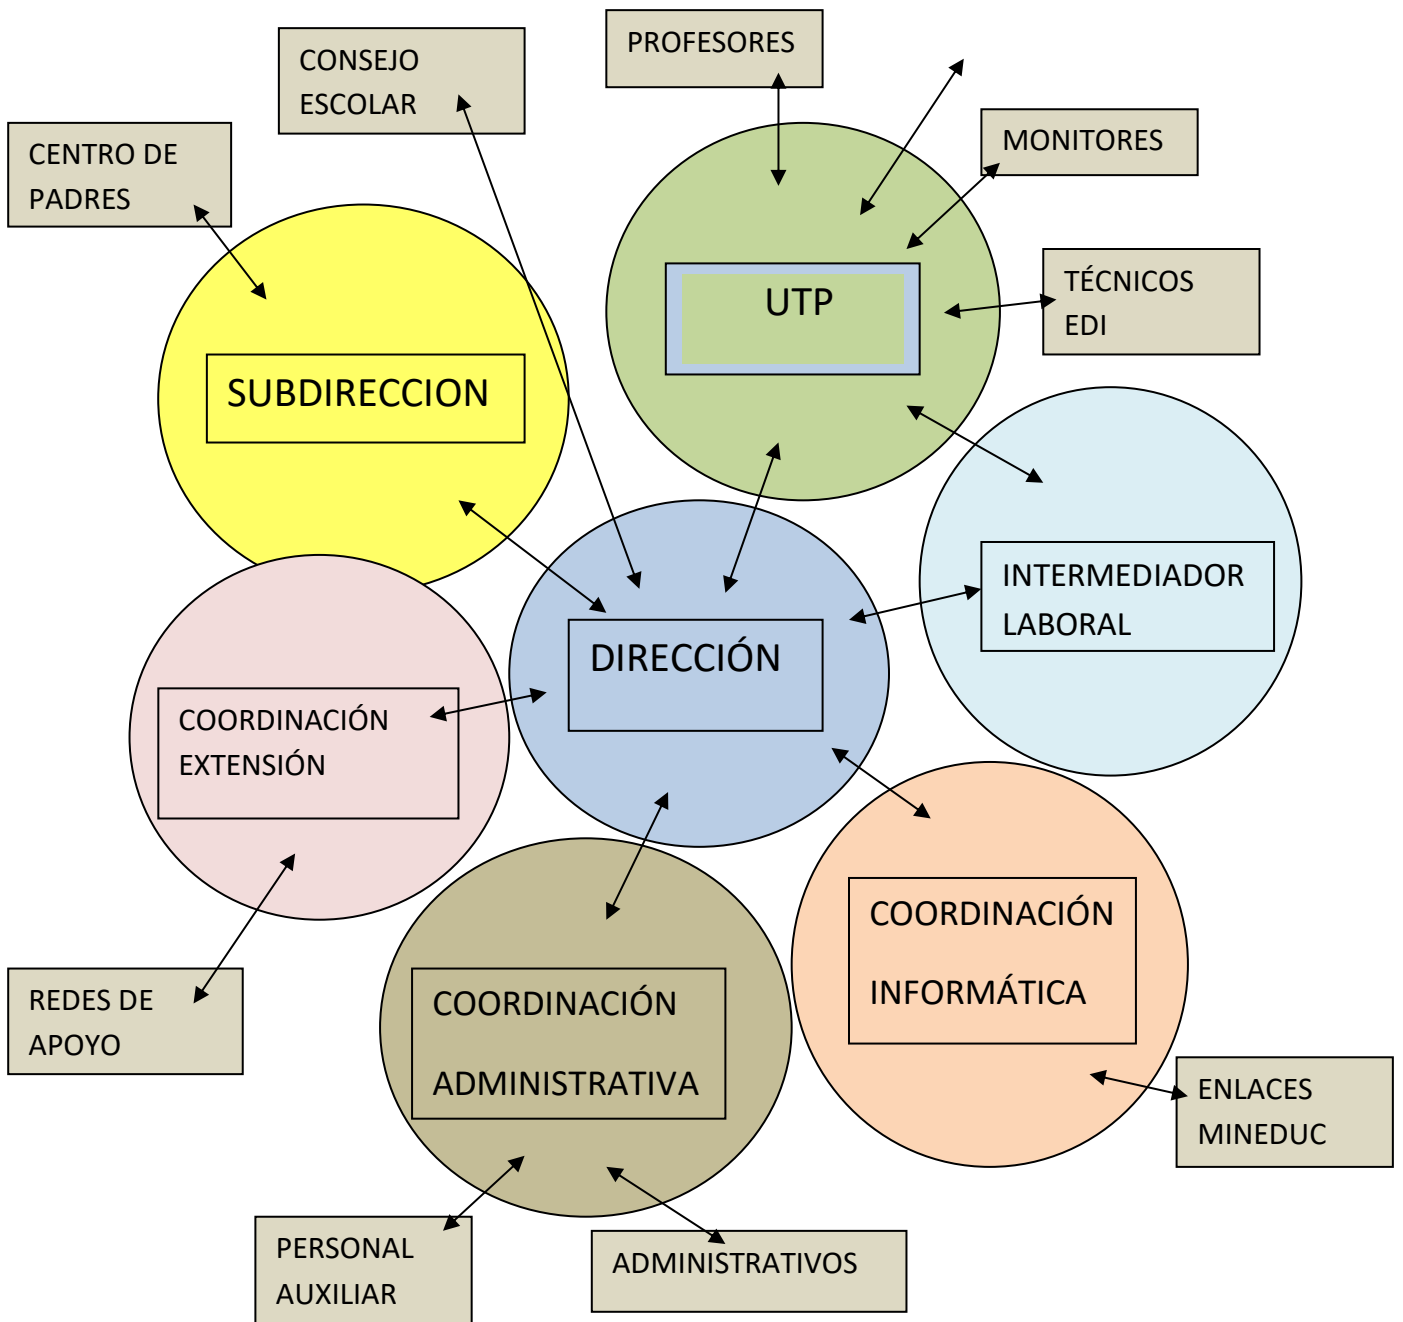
CENTRO DE PADRES

CONSEJO ESCOLAR

PROFESORES

MONITORES

TÉCNICOS EDI

UTP

SUBDIRECCION

INTERMEDIADOR LABORAL

DIRECCIÓN

COORDINACIÓN EXTENSIÓN

COORDINACIÓN INFORMÁTICA

COORDINACIÓN ADMINISTRATIVA

REDES DE APOYO

ENLACES MINEDUC

PERSONAL AUXILIAR

ADMINISTRATIVOS